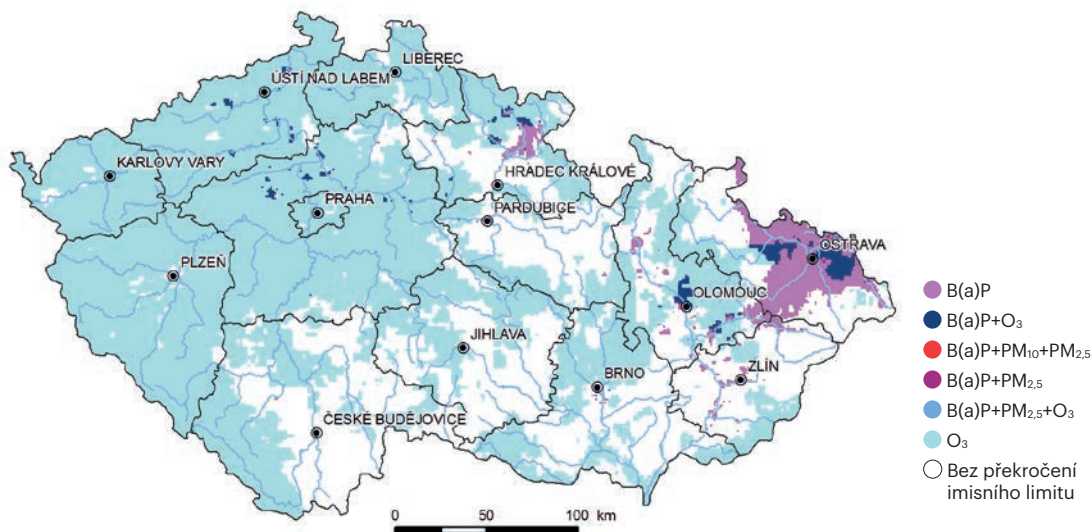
LIBEREC
ÚSTÍ NAD LABEM
KARLOVY VARY
HRADEC KRÁLOVÉ
PRAHA
PARDUBICE
OSTRAVA
PLZEŇ
OLOMOUC
JIHLAVA
ZLÍN
BRNO
ČESKÉ BUDĚJOVICE

B(a)P
B(a)P+$O_3$
B(a)P+$PM_{10}$+$PM_{2,5}$
B(a)P+$PM_{2,5}$
B(a)P+$PM_{2,5}$+$O_3$
$O_3$
Bez překročení imisního limitu

0 50 100 km